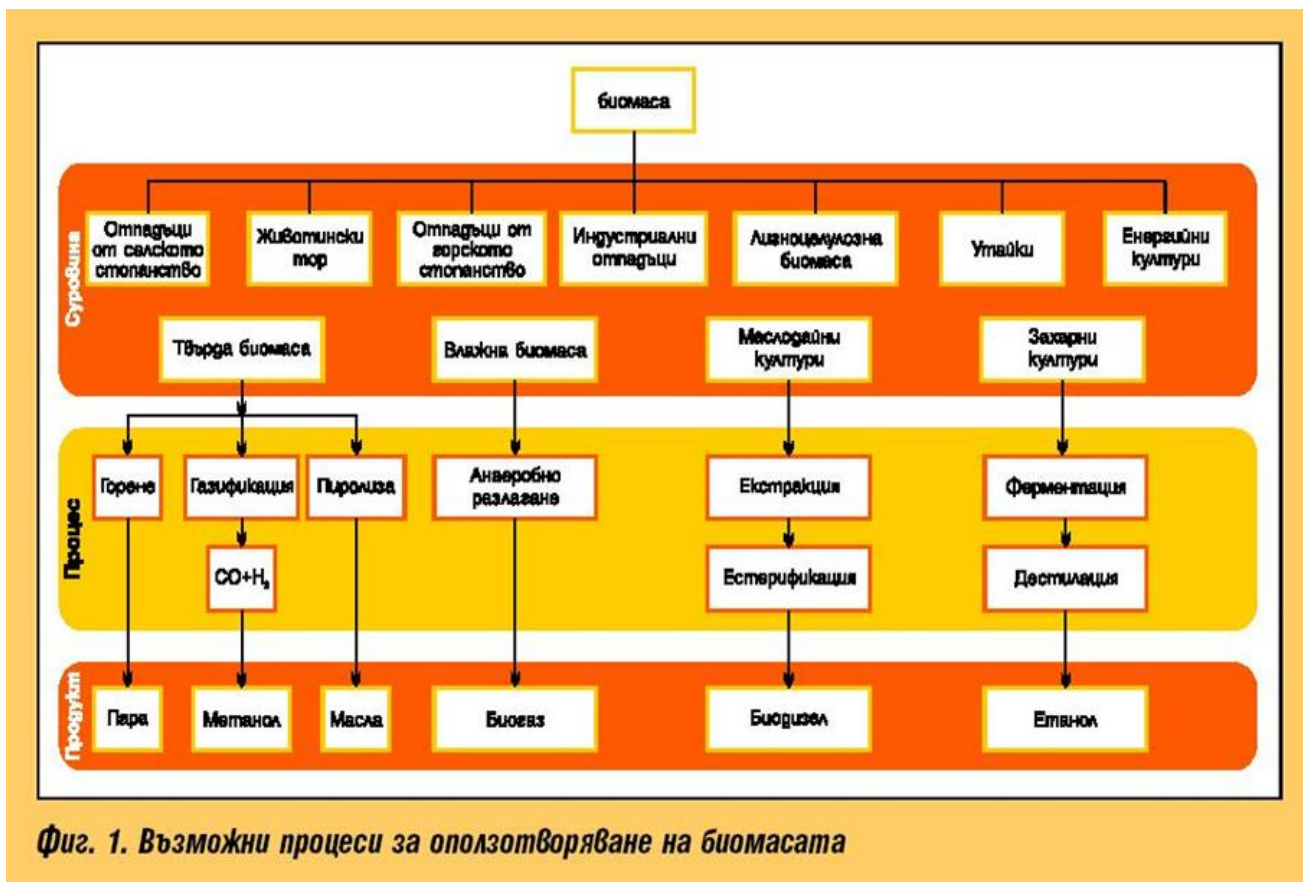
биомаса

Суровина

Отпадъци от селското стопанство

Животински тор

Отпадъци от горското стопанство

Индустриални отпадъци

Лигноцелулозна биомаса

Утайки

Енергийни култури

Твърда биомаса

Влажна биомаса

Маслодайни култури

Захарни култури

Процес

Горене

Газификация

Пиролиза

Анаеробно разлагане

Екстракция

Ферментация

$CO+H_2$

Естерификация

Дестилация

Продукт

Пара

Метанол

Масла

Биогаз

Биодизел

Етанол

Фиг. 1. Възможни процеси за оползотворяване на биомасата